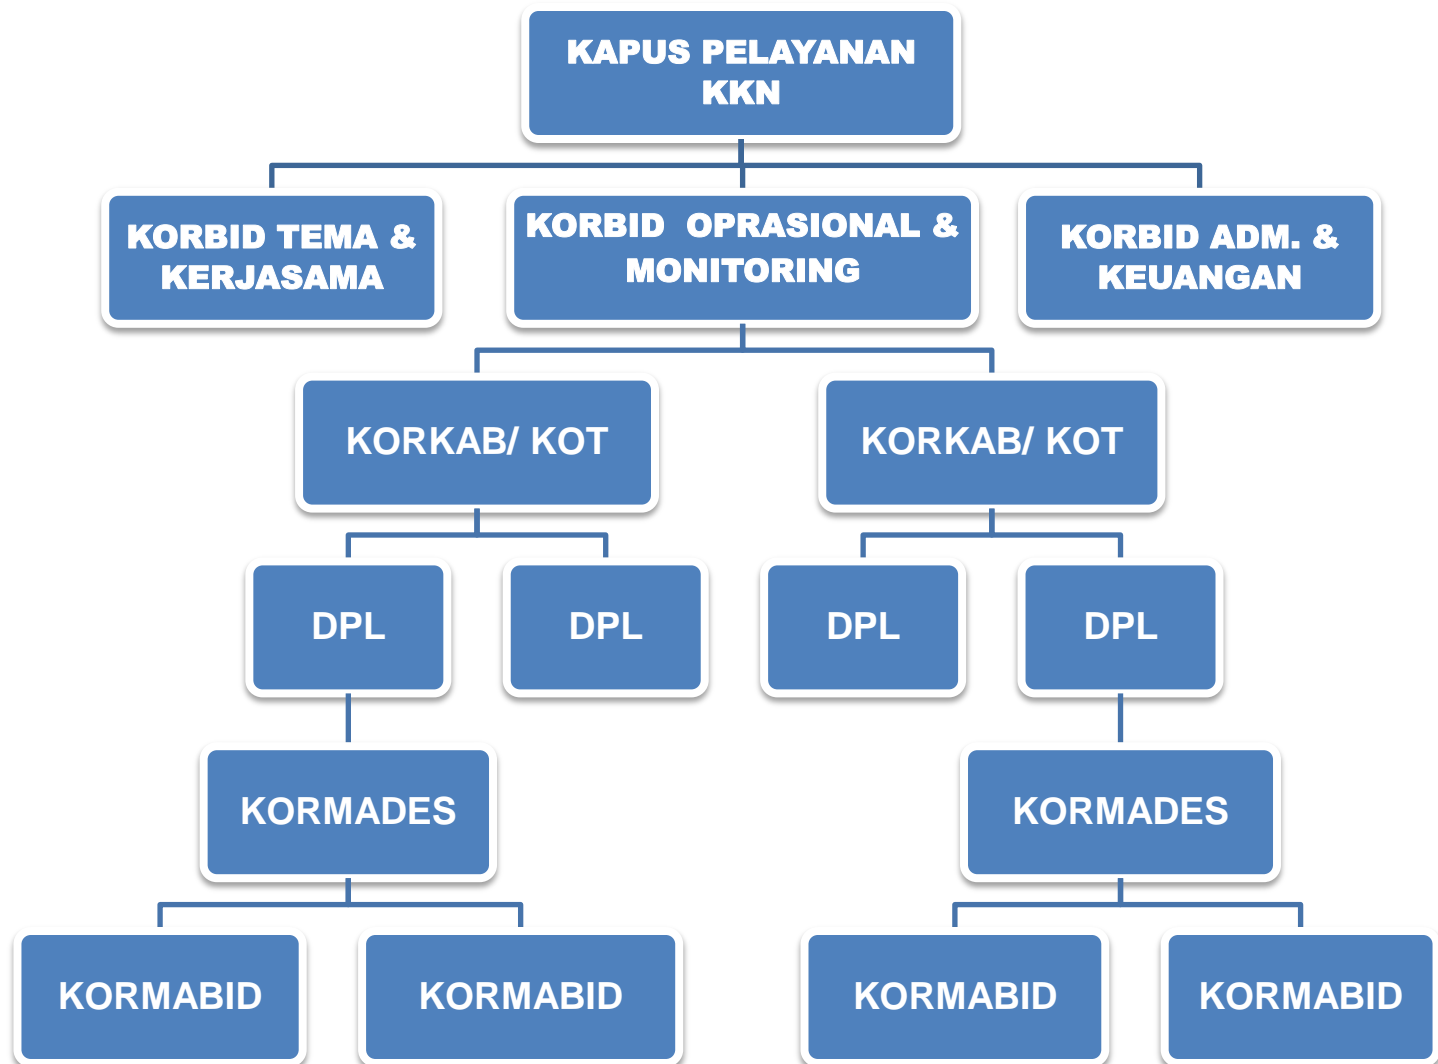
KAPUS PELAYANAN KKN

KORBID TEMA & KERJASAMA

KORBID OPRASIONAL & MONITORING

KORBID ADM. & KEUANGAN

KORKAB/ KOT

KORKAB/ KOT

DPL

DPL

DPL

DPL

KORMADES

KORMADES

KORMABID

KORMABID

KORMABID

KORMABID